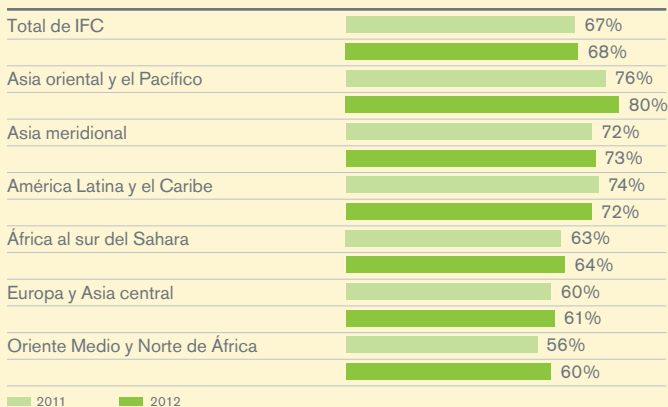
| | |
|---|---|
| Total de IFC | 67% |
| | 68% |
| Asia oriental y el Pacífico | 76% |
| | 80% |
| Asia meridional | 72% |
| | 73% |
| América Latina y el Caribe | 74% |
| | 72% |
| África al sur del Sahara | 63% |
| | 64% |
| Europa y Asia central | 60% |
| | 61% |
| Oriente Medio y Norte de África | 56% |
| | 60% |

2011 2012